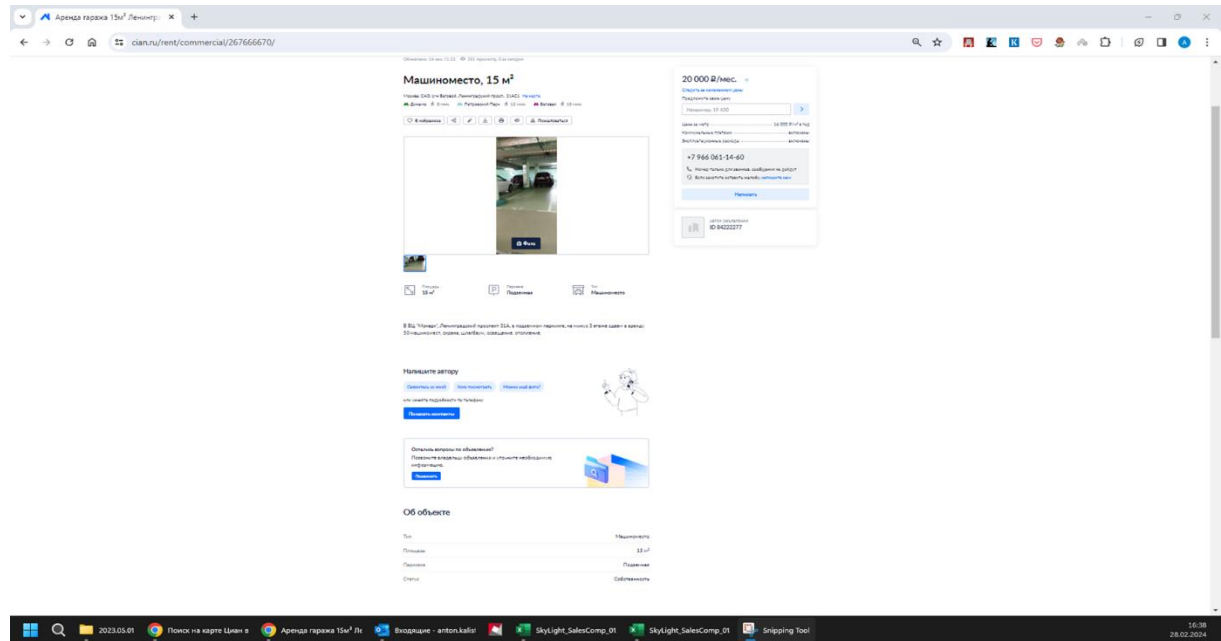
Аренда гаража 15м² Ленингр ×  +

cian.ru/rent/commercial/267666670/

Машиноместо, 15 м²

Москва, САО, р-н Беговой, Ленинградский просп., 31АС1 На карте

Динамо · Петровский Парк · Беговая

В избранное

Фото

Площадь 15 м²
Парковка Подземная
Тип Машиноместо

В БЦ "Монарх", Ленинградский проспект 31А, в подземном паркинге, на минус 3 этаже сдаем в аренду 50 машиномест, охрана, шлагбаум, освещение, отопление.

Напишите автору

Показать контакты

Остались вопросы по объявлению?

Подробнее

Об объекте

| | |
|---|---|
| Тип | Машиноместо |
| Площадь | 15 м² |
| Парковка | Подземная |
| Статус | Собственность |

20 000 ₽/мес.

Следить за изменением цены

Предложите свою цену

+7 966 061-14-60

Написать

ID 84222277

2023.05.01  Поиск на карте Циан в  Аренда гаража 15м² Ле  Входящие - anton.kalis  SkyLight_SalesComp_01  SkyLight_SalesComp_01  Snipping Tool

16:38
28.02.2024